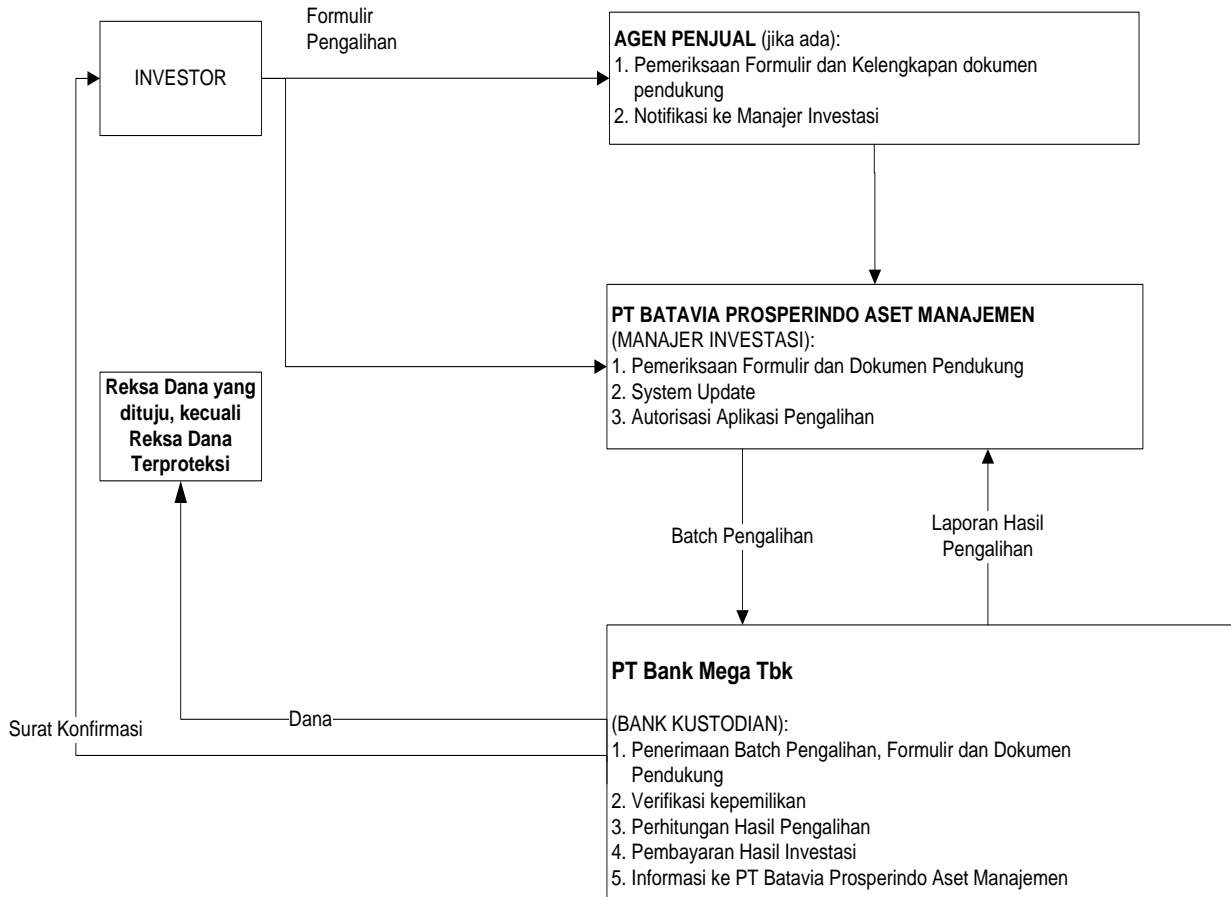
INVESTOR

Formulir Pengalihan

AGEN PENJUAL (jika ada):
1. Pemeriksaan Formulir dan Kelengkapan dokumen pendukung
2. Notifikasi ke Manajer Investasi

PT BATAVIA PROSPERINDO ASET MANAJEMEN (MANAJER INVESTASI):
1. Pemeriksaan Formulir dan Dokumen Pendukung
2. System Update
3. Autorisasi Aplikasi Pengalihan

Reksa Dana yang dituju, kecuali Reksa Dana Terproteksi

Batch Pengalihan

Laporan Hasil Pengalihan

PT Bank Mega Tbk

(BANK KUSTODIAN):
1. Penerimaan Batch Pengalihan, Formulir dan Dokumen Pendukung
2. Verifikasi kepemilikan
3. Perhitungan Hasil Pengalihan
4. Pembayaran Hasil Investasi
5. Informasi ke PT Batavia Prosperindo Aset Manajemen

Dana

Surat Konfirmasi